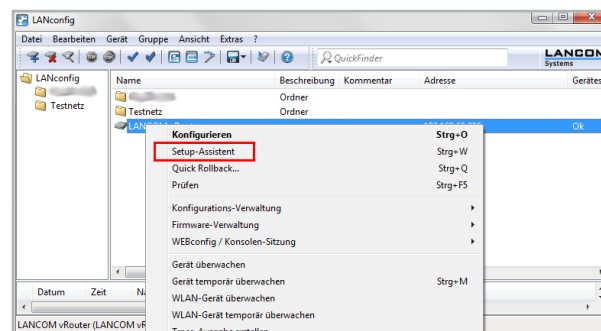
LANconfig

Datei Bearbeiten Gerät Gruppe Ansicht Extras ?

QuickFinder

LANCOM Systems

LANconfig
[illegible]
Testnetz

| Name | Beschreibung | Kommentar | Adresse | Gerätes |
|---|---|---|---|---|
| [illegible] | Ordner | | | |
| Testnetz | Ordner | | | |
| LAN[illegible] | | | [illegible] | Ok |

Konfigurieren Strg+O
Setup-Assistent Strg+W
Quick Rollback... Strg+Q
Prüfen Strg+F5
Konfigurations-Verwaltung
Firmware-Verwaltung
WEBconfig / Konsolen-Sitzung
Gerät überwachen
Gerät temporär überwachen Strg+M
WLAN-Gerät überwachen
WLAN-Gerät temporär überwachen

Datum Zeit Na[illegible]

LANCOM vRouter (LANCOM vR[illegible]